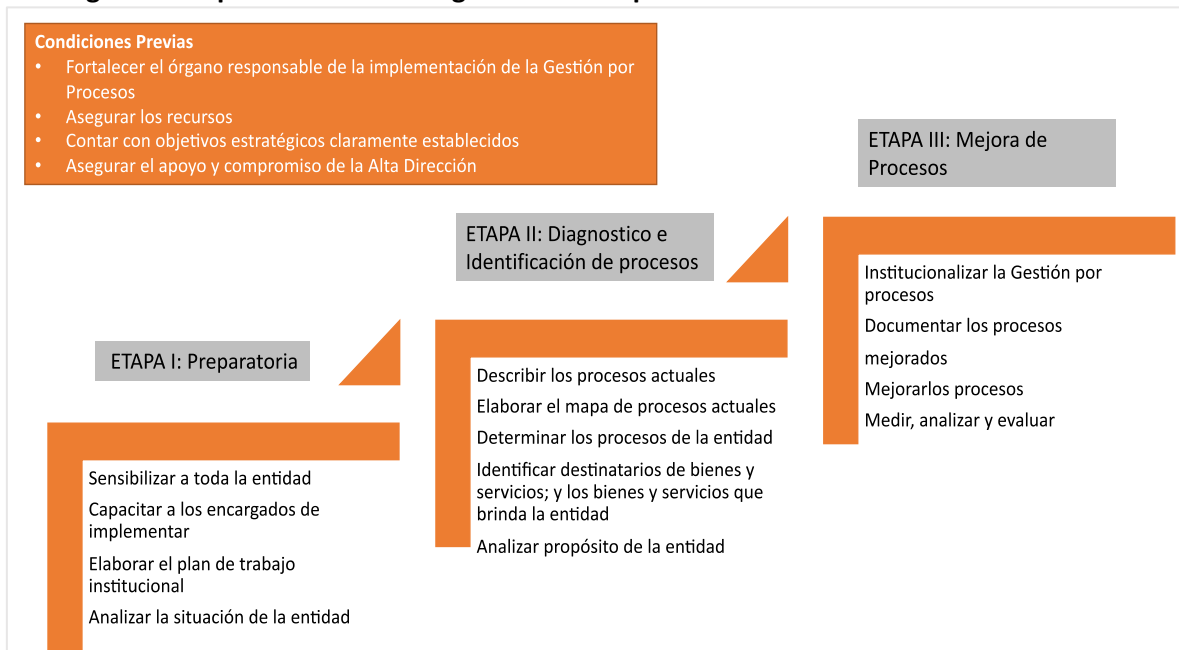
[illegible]

**Condiciones Previas**
- Fortalecer el órgano responsable de la implementación de la Gestión por Procesos
- Asegurar los recursos
- Contar con objetivos estratégicos claramente establecidos
- Asegurar el apoyo y compromiso de la Alta Dirección

ETAPA III: Mejora de Procesos

ETAPA II: Diagnostico e Identificación de procesos

Institucionalizar la Gestión por procesos

Documentar los procesos

mejorados

Mejorarlos procesos

Medir, analizar y evaluar

ETAPA I: Preparatoria

Describir los procesos actuales

Elaborar el mapa de procesos actuales

Determinar los procesos de la entidad

Identificar destinatarios de bienes y servicios; y los bienes y servicios que brinda la entidad

Analizar propósito de la entidad

Sensibilizar a toda la entidad

Capacitar a los encargados de implementar

Elaborar el plan de trabajo institucional

Analizar la situación de la entidad